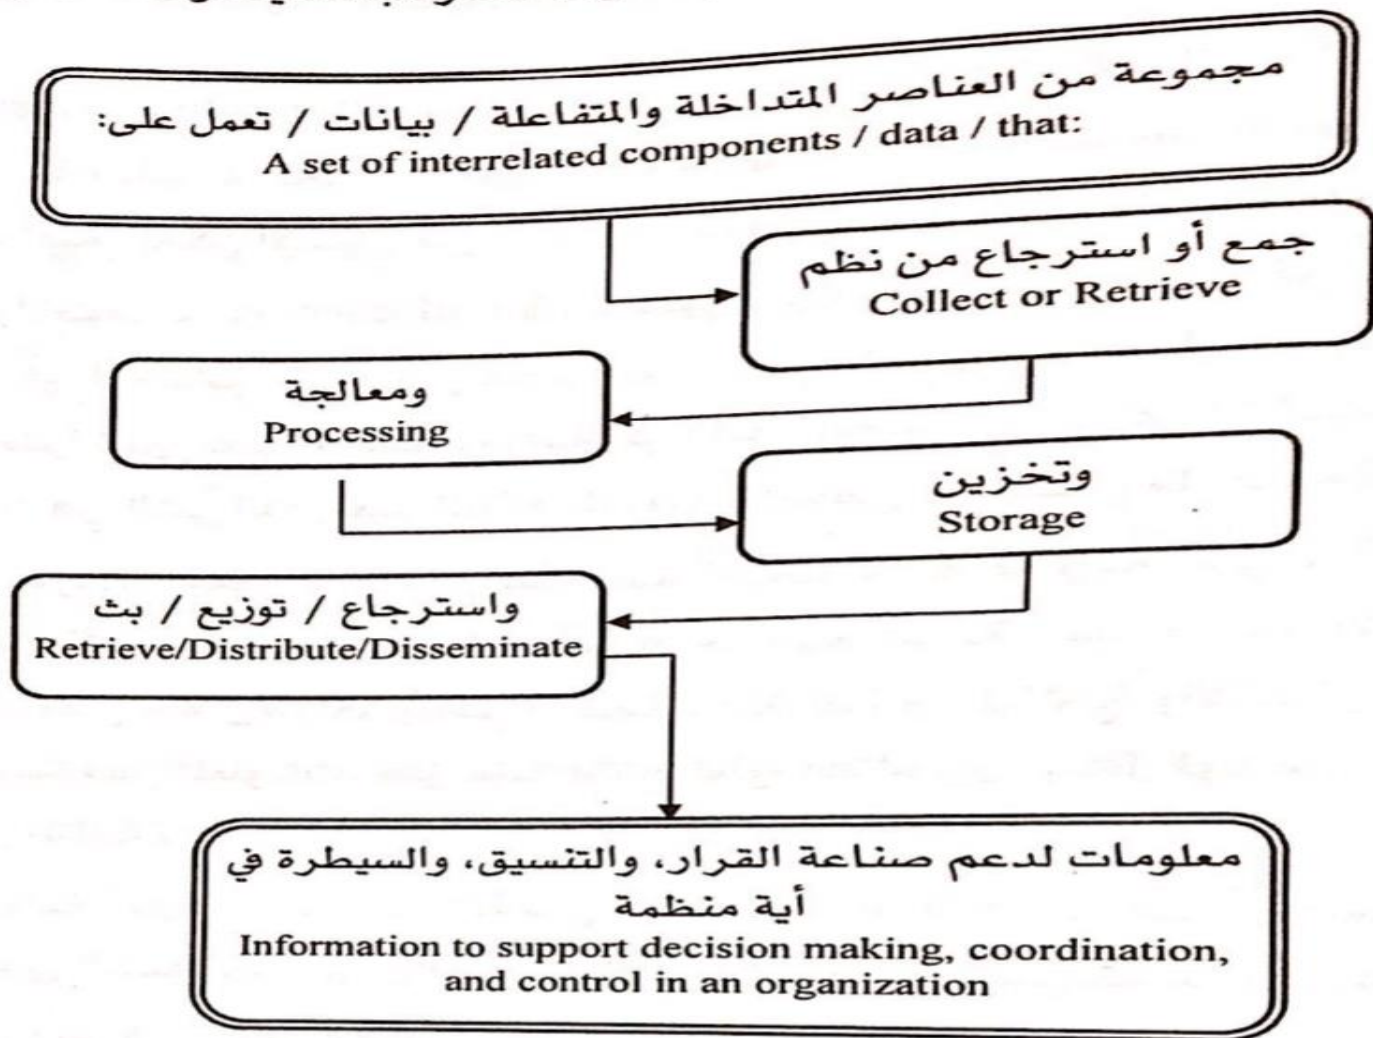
مجموعة من العناصر المتداخلة والمتفاعلة / بيانات / تعمل على:
A set of interrelated components / data / that:

جمع أو استرجاع من نظم
Collect or Retrieve

ومعالجة
Processing

وتخزين
Storage

واسترجاع / توزيع / بث
Retrieve/Distribute/Disseminate

معلومات لدعم صناعة القرار، والتنسيق، والسيطرة في أية منظمة
Information to support decision making, coordination, and control in an organization